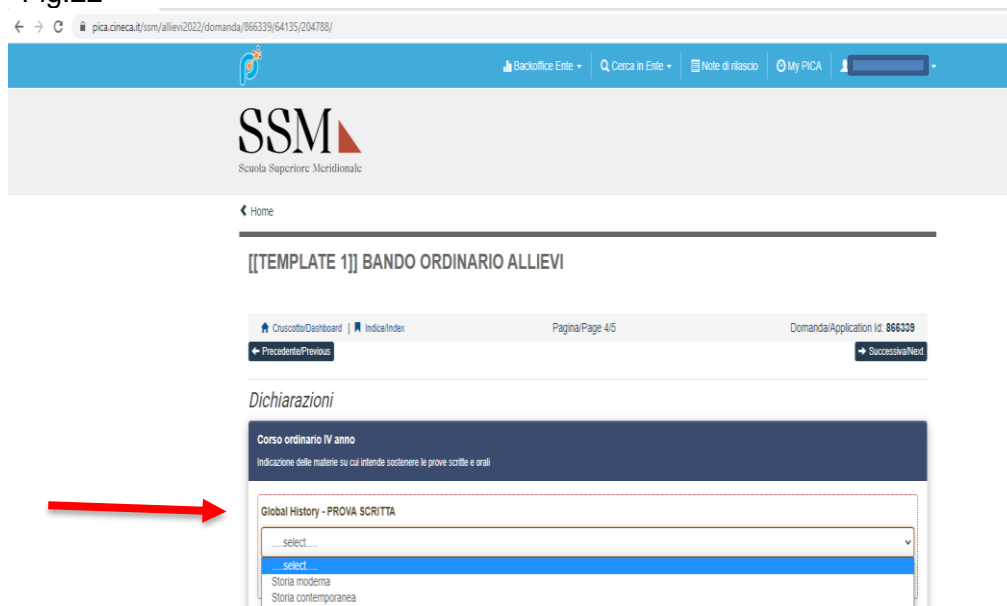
Fig.22

pica.cineca.it/ssm/allievi2022/domanda/866339/64135/204788/

Backoffice Ente | Cerca in Ente | Note di rilascio | My PICA

SSM
Scuola Superiore Meridionale

Home

[[TEMPLATE 1]] BANDO ORDINARIO ALLIEVI

Cruscotto/Dashboard | Indice/Index

Pagina/Page 4/5

Domanda/Application Id: 866339

← Precedente/Previous

→ Successiva/Next

Dichiarazioni

Corso ordinario IV anno

Indicazione delle materie su cui intende sostenere le prove scritte e orali

Global History - PROVA SCRITTA

.....select.....

.....select.....
Storia moderna
Storia contemporanea